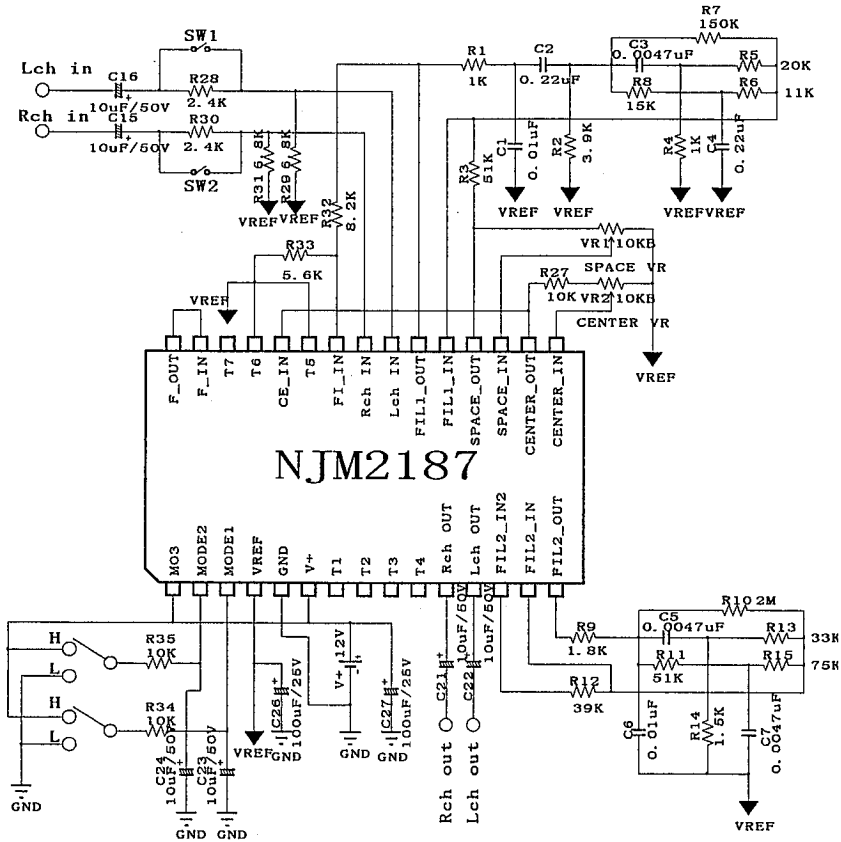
SW1
Lch in
C16
10uF/50V
R28
2.4K
Rch in
C15
10uF/50V
R30
2.4K
SW2
R31 6.8K
R29 6.8K
VREF VREF
R32
8.2K
R33
5.6K
VREF
R1
1K
C2
0.22uF
C1
0.01uF
R2
3.9K
R3
51K
VREF VREF
R7
150K
C3
0.0047uF
R5
20K
R8
15K
R6
11K
R4
1K
C4
0.22uF
VREFVREF
VR1 10KB
SPACE VR
R27
10K
VR2 10KB
CENTER VR
VREF
F_OUT
F_IN
T7
T6
CE_IN
T5
FI_IN
Rch IN
Lch IN
FIL1_OUT
FIL1_IN
SPACE_OUT
SPACE_IN
CENTER_OUT
CENTER_IN
NJM2187
MO3
MODE2
MODE1
VREF
GND
V+
T1
T2
T3
T4
Rch OUT
Lch OUT
FIL2_IN2
FIL2_IN
FIL2_OUT
H
L
H
L
R35
10K
R34
10K
GND
C24
10uF/50V
C23
10uF/50V
GND GND
VREF
C26
100uF/25V
GND
V+ 12V
GND
C27
100uF/25V
GND
C21 10uF/50V
C22 10uF/50V
Rch out
Lch out
R9
1.8K
C5
0.0047uF
R10 2M
R13
33K
R11
51K
R15
75K
R12
39K
C6
0.01uF
R14
1.5K
C7
0.0047uF
VREF